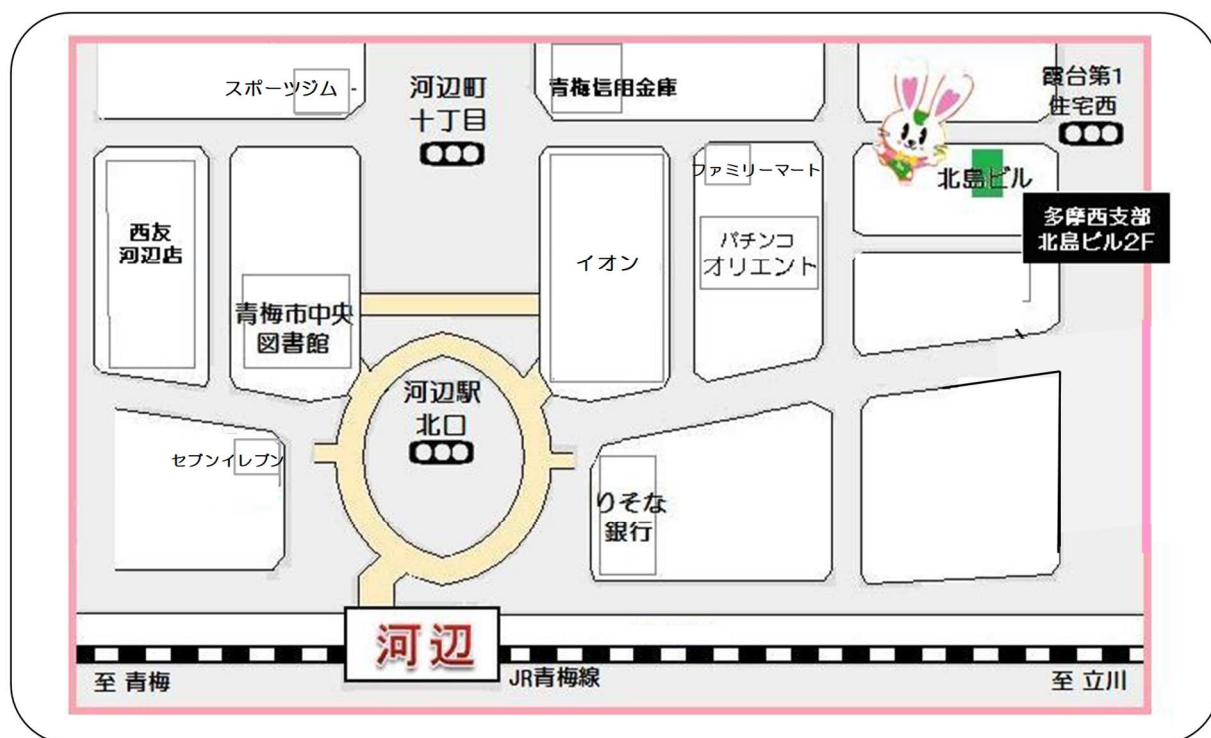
スポーツジム

河辺町
十丁目

青梅信用金庫

霞台第1
住宅西

ファミリーマート

北島ビル

多摩西支部
北島ビル2F

西友
河辺店

イオン

パチンコ
オリエント

青梅市中央
図書館

河辺駅
北口

セブンイレブン

りそな
銀行

河辺

至 青梅

JR青梅線

至 立川